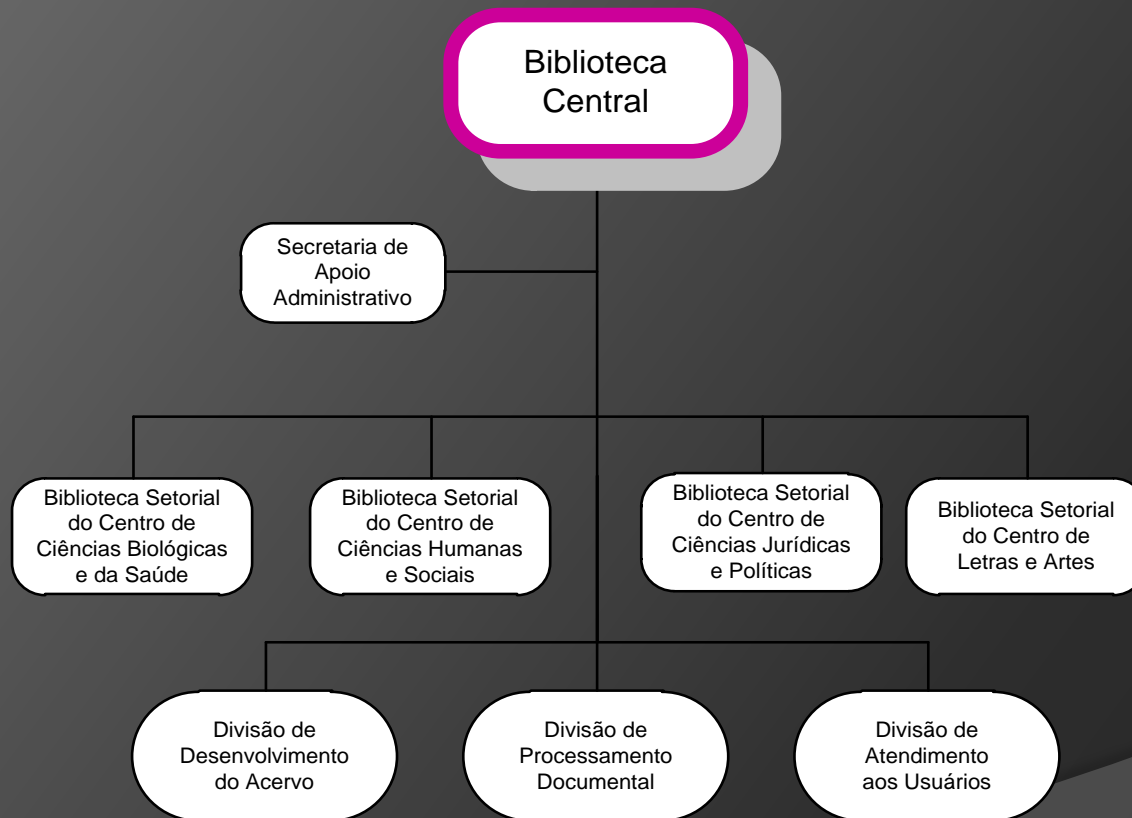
Biblioteca Central

Secretaria de Apoio Administrativo

Biblioteca Setorial do Centro de Ciências Biológicas e da Saúde

Biblioteca Setorial do Centro de Ciências Humanas e Sociais

Biblioteca Setorial do Centro de Ciências Jurídicas e Políticas

Biblioteca Setorial do Centro de Letras e Artes

Divisão de Desenvolvimento do Acervo

Divisão de Processamento Documental

Divisão de Atendimento aos Usuários